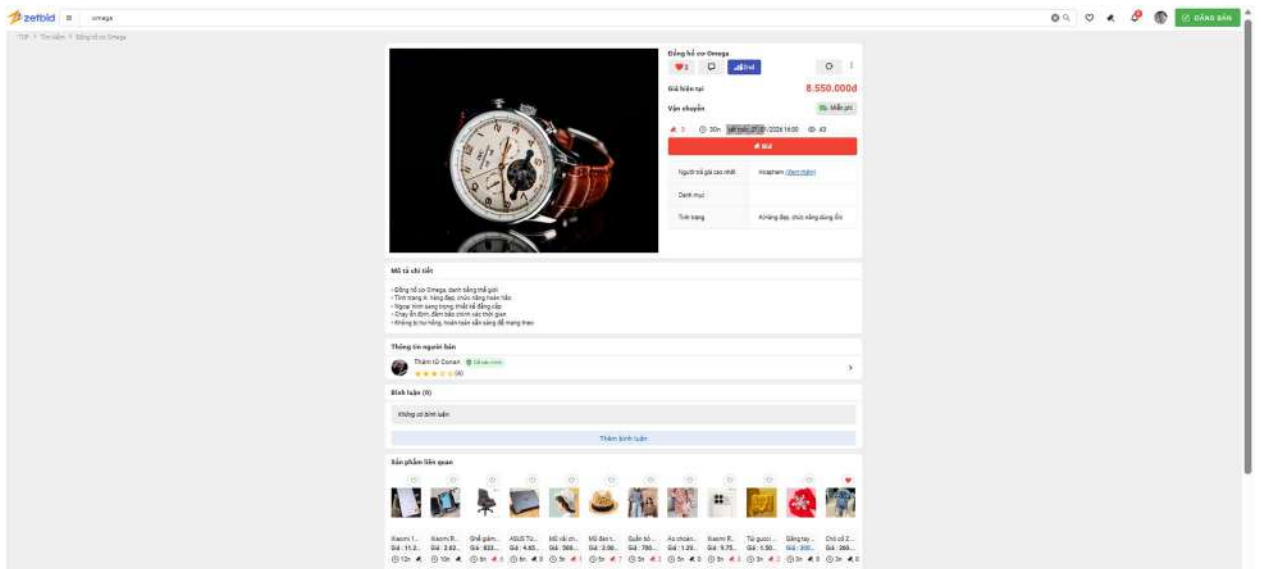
zetbid omega

ĐĂNG BÁN

TOP > Tìm kiếm > Đồng hồ cơ Omega

Đồng hồ cơ Omega

8.550.000đ

Giá hiện tại

Vận chuyển

Miễn phí

Đấu giá

Người trả giá cao nhất

Danh mục

Tình trạng

A(Hàng đẹp, chức năng dùng ổn)

Mô tả chi tiết

• Đồng hồ cơ Omega, danh tiếng thế giới
• Tình trạng A: hàng đẹp, chức năng hoàn hảo
• Ngoại hình sang trọng, thiết kế đẳng cấp
• Chạy ổn định, đảm bảo chính xác thời gian
• Không bị hư hỏng, hoàn toàn sẵn sàng để mang theo

Thông tin người bán

Thám tử Conan

Bình luận (0)

Không có bình luận

Thêm bình luận

Sản phẩm liên quan

Xiaomi 1...
Xiaomi R...
Ghế giám...
ASUS TU...
Mũ vải ch...
Mũ đan t...
Quần bò...
Áo choàn...
Xiaomi R...
Túi gucci...
Đồng hay...
Chó cỏ 2...